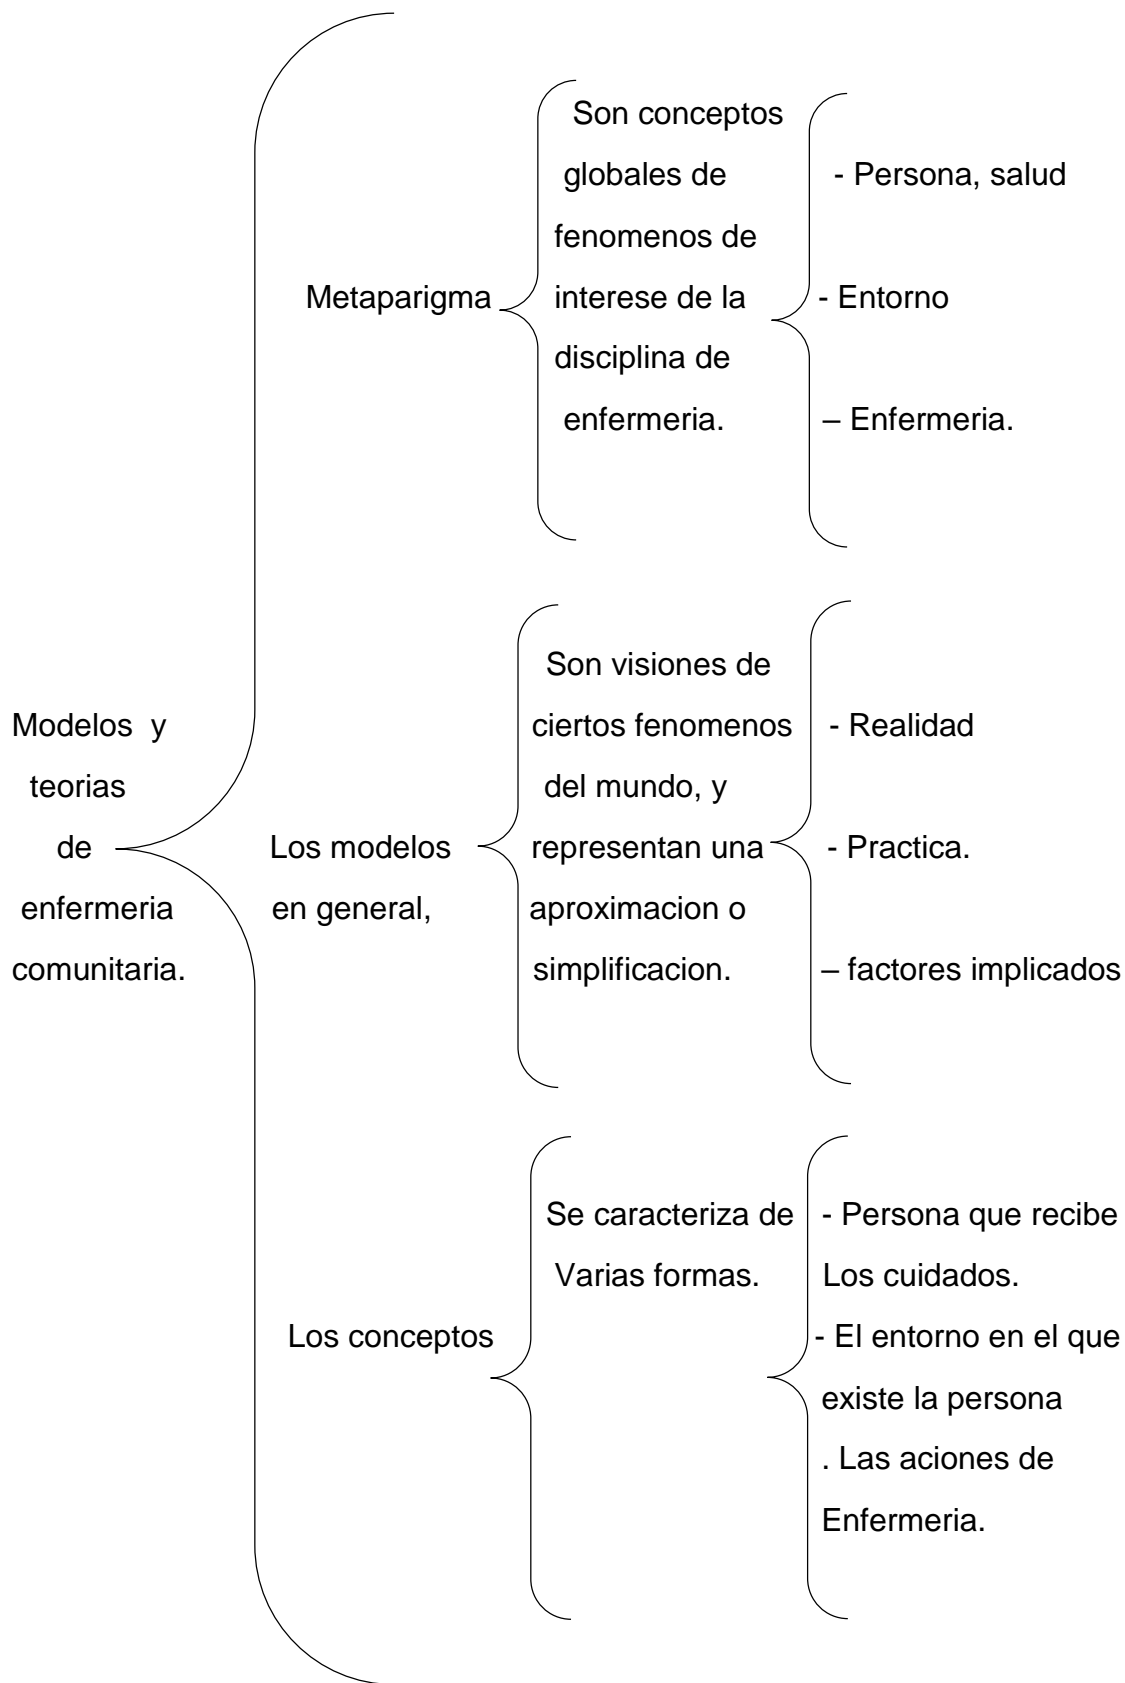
Modelos y teorias de enfermeria comunitaria.

Metaparigma

Son conceptos globales de fenomenos de interese de la disciplina de enfermeria.

- Persona, salud

- Entorno

– Enfermeria.

Los modelos en general,

Son visiones de ciertos fenomenos del mundo, y representan una aproximacion o simplificacion.

- Realidad

- Practica.

– factores implicados

Los conceptos

Se caracteriza de Varias formas.

- Persona que recibe Los cuidados.

- El entorno en el que existe la persona

. Las aciones de Enfermeria.